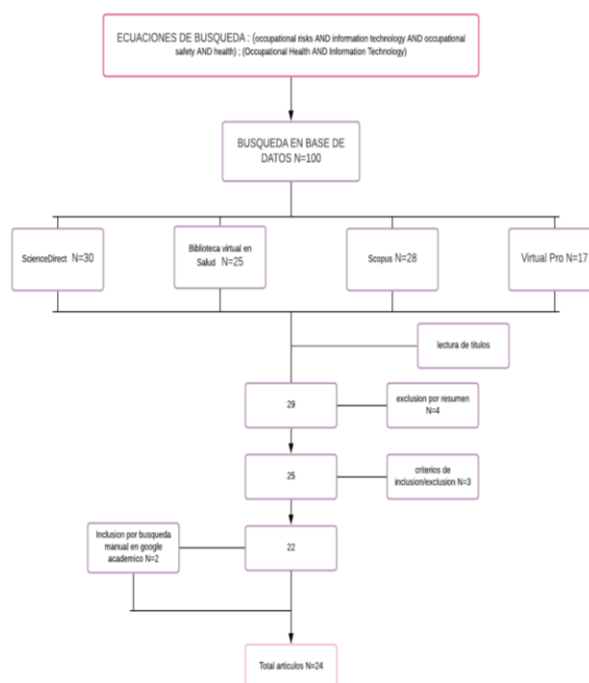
ECUACIONES DE BUSQUEDA : (occupational risks AND information technology AND occupational safety AND health) ; (Occupational Health AND Information Technology)

BUSQUEDA EN BASE DE DATOS N=100

ScienceDirect N=30

Biblioteca virtual en Salud N=25

Scopus N=28

Virtual Pro N=17

lectura de titulos

29

exclusion por resumen N=4

25

criterios de inclusion/exclusion N=3

Inclusion por busqueda manual en google academico N=2

22

Total articulos N=24